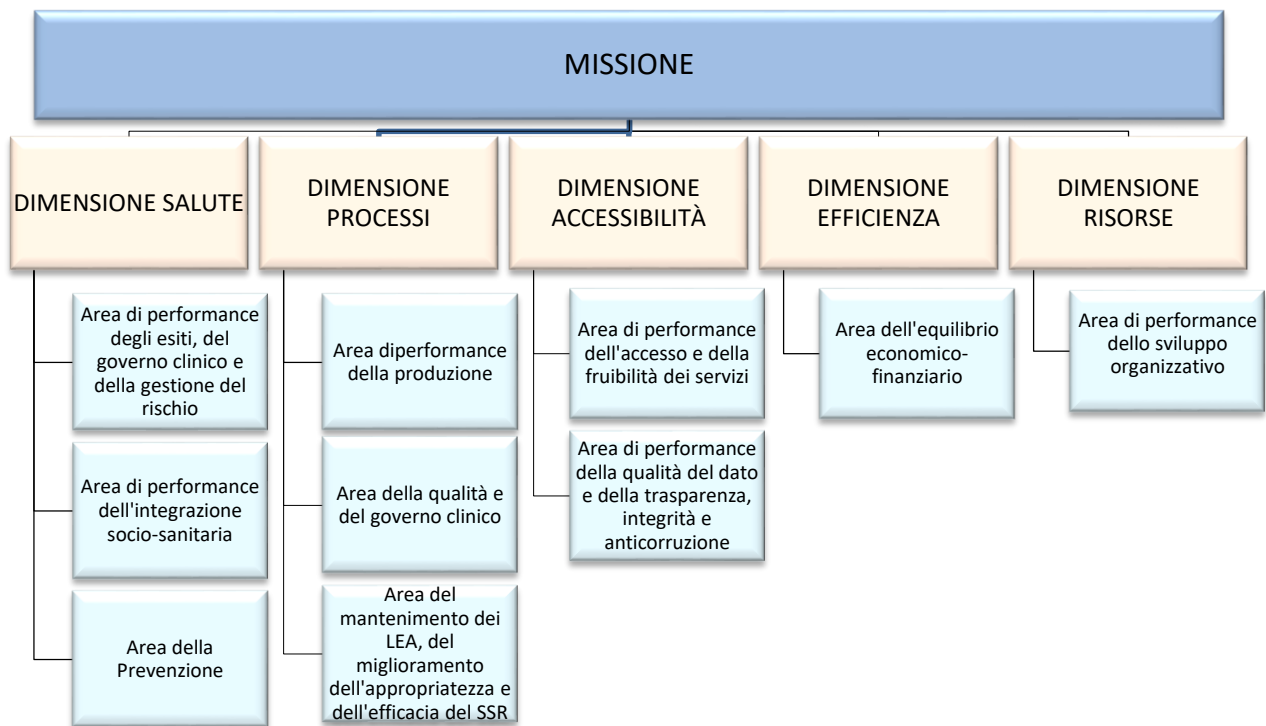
MISSIONE

DIMENSIONE SALUTE

Area di performance degli esiti, del governo clinico e della gestione del rischio

Area di performance dell'integrazione socio-sanitaria

Area della Prevenzione

DIMENSIONE PROCESSI

Area diperformance della produzione

Area della qualità e del governo clinico

Area del mantenimento dei LEA, del miglioramento dell'appropriatezza e dell'efficacia del SSR

DIMENSIONE ACCESSIBILITÀ

Area di performance dell'accesso e della fruibilità dei servizi

Area di performance della qualità del dato e della trasparenza, integrità e anticorruzione

DIMENSIONE EFFICIENZA

Area dell'equilibrio economico-finanziario

DIMENSIONE RISORSE

Area di performance dello sviluppo organizzativo